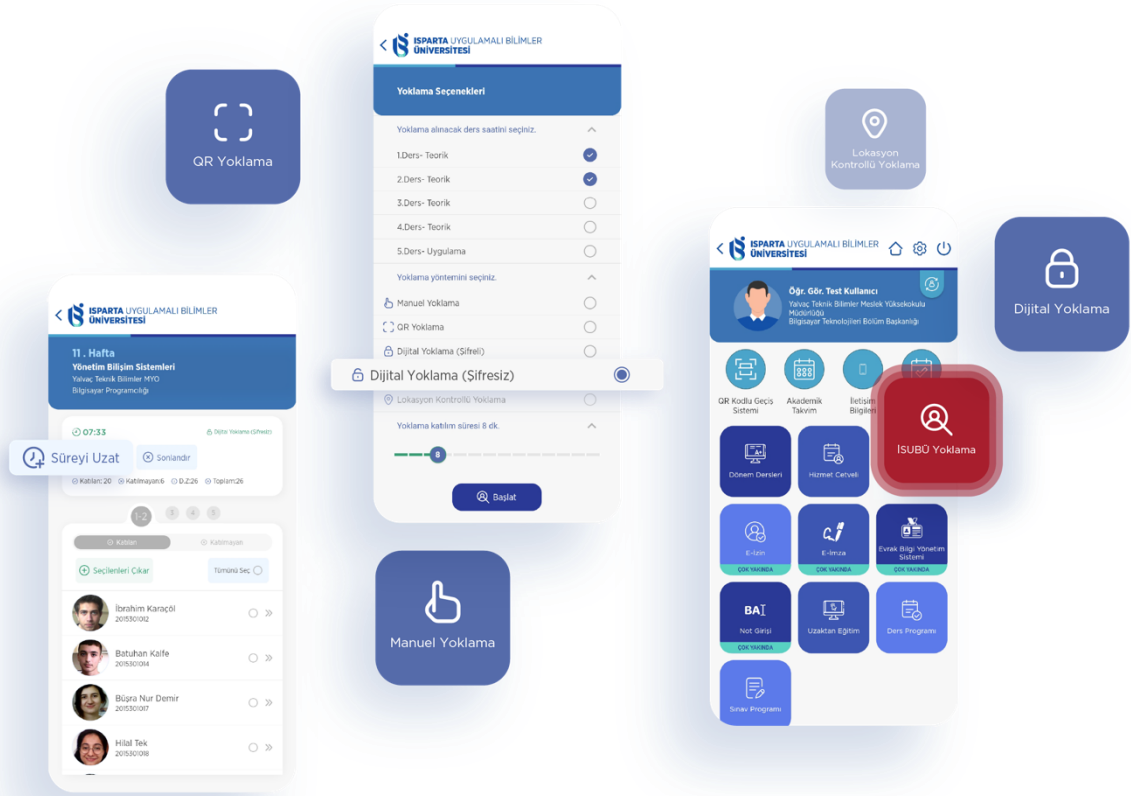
QR Yoklama

ISPARTA UYGULAMALI BİLİMLER ÜNİVERSİTESİ

Yoklama Seçenekleri

Yoklama alınacak ders saatini seçiniz.

1.Ders- Teorik

2.Ders- Teorik

3.Ders- Teorik

4.Ders- Teorik

5.Ders- Uygulama

Yoklama yöntemini seçiniz.

Manuel Yoklama

QR Yoklama

Dijital Yoklama (Şifreli)

Dijital Yoklama (Şifresiz)

Lokasyon Kontrollü Yoklama

Yoklama katılım süresi 8 dk.

8

Başlat

Lokasyon Kontrollü Yoklama

Dijital Yoklama

ISPARTA UYGULAMALI BİLİMLER ÜNİVERSİTESİ

Öğr. Gör. Test Kullanıcı
Yalvaç Teknik Bilimler Meslek Yüksekokulu Müdürlüğü
Bilgisayar Teknolojileri Bölüm Başkanlığı

QR Kodlu Geçiş Sistemi

Akademik Takvim

İletişim Bilgileri

İSUBÜ Yoklama

Dönem Dersleri

Hizmet Cetveli

E-İzin
ÇOK YAKINDA

E-İmza
ÇOK YAKINDA

Evrak Bilgi Yönetim Sistemi
ÇOK YAKINDA

BA
Not Girişi
ÇOK YAKINDA

Uzaktan Eğitim

Ders Programı

Sınav Programı

ISPARTA UYGULAMALI BİLİMLER ÜNİVERSİTESİ

11 . Hafta
Yönetim Bilişim Sistemleri
Yalvaç Teknik Bilimler MYO
Bilgisayar Programcılığı

07:33

Dijital Yoklama (Şifresiz)

Süreyi Uzat

Sonlandır

Katılan:20 Katılmayan:6 D.Z:26 Toplam:26

1-2 3 4 5

Katılan Katılmayan

Seçilenleri Çıkar

Tümünü Seç

İbrahim Karaçöl
2015301012

Batuhan Kalfe
2015301014

Büşra Nur Demir
2015301017

Hilal Tek
2015301018

Manuel Yoklama